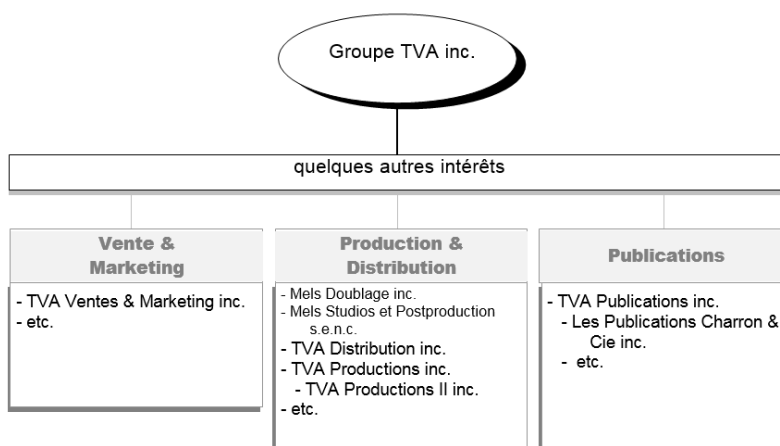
Groupe TVA inc.

quelques autres intérêts

Vente & Marketing

- TVA Ventes & Marketing inc.
- etc.

Production & Distribution

- Mels Doublage inc.
- Mels Studios et Postproduction s.e.n.c.
- TVA Distribution inc.
- TVA Productions inc.
- TVA Productions II inc.
- etc.

Publications

- TVA Publications inc.
- Les Publications Charron & Cie inc.
- etc.